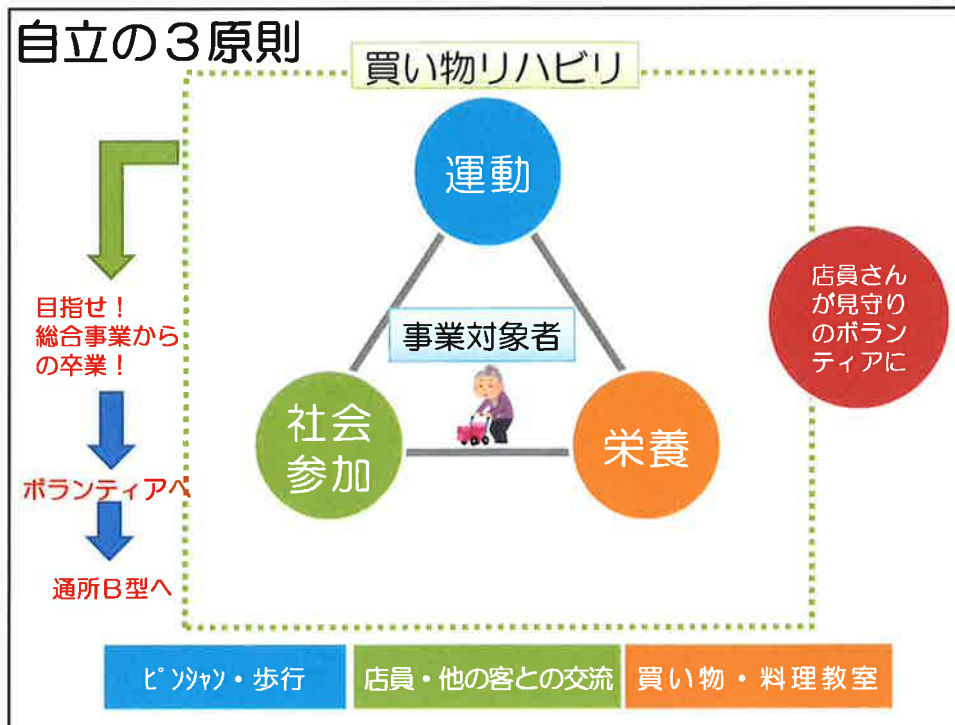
自立の３原則

買い物リハビリ

運動

事業対象者

社会参加

栄養

店員さんが見守りのボランティアに

目指せ！総合事業からの卒業！

ボランティアへ

通所B型へ

ピンシャン・歩行

店員・他の客との交流

買い物・料理教室